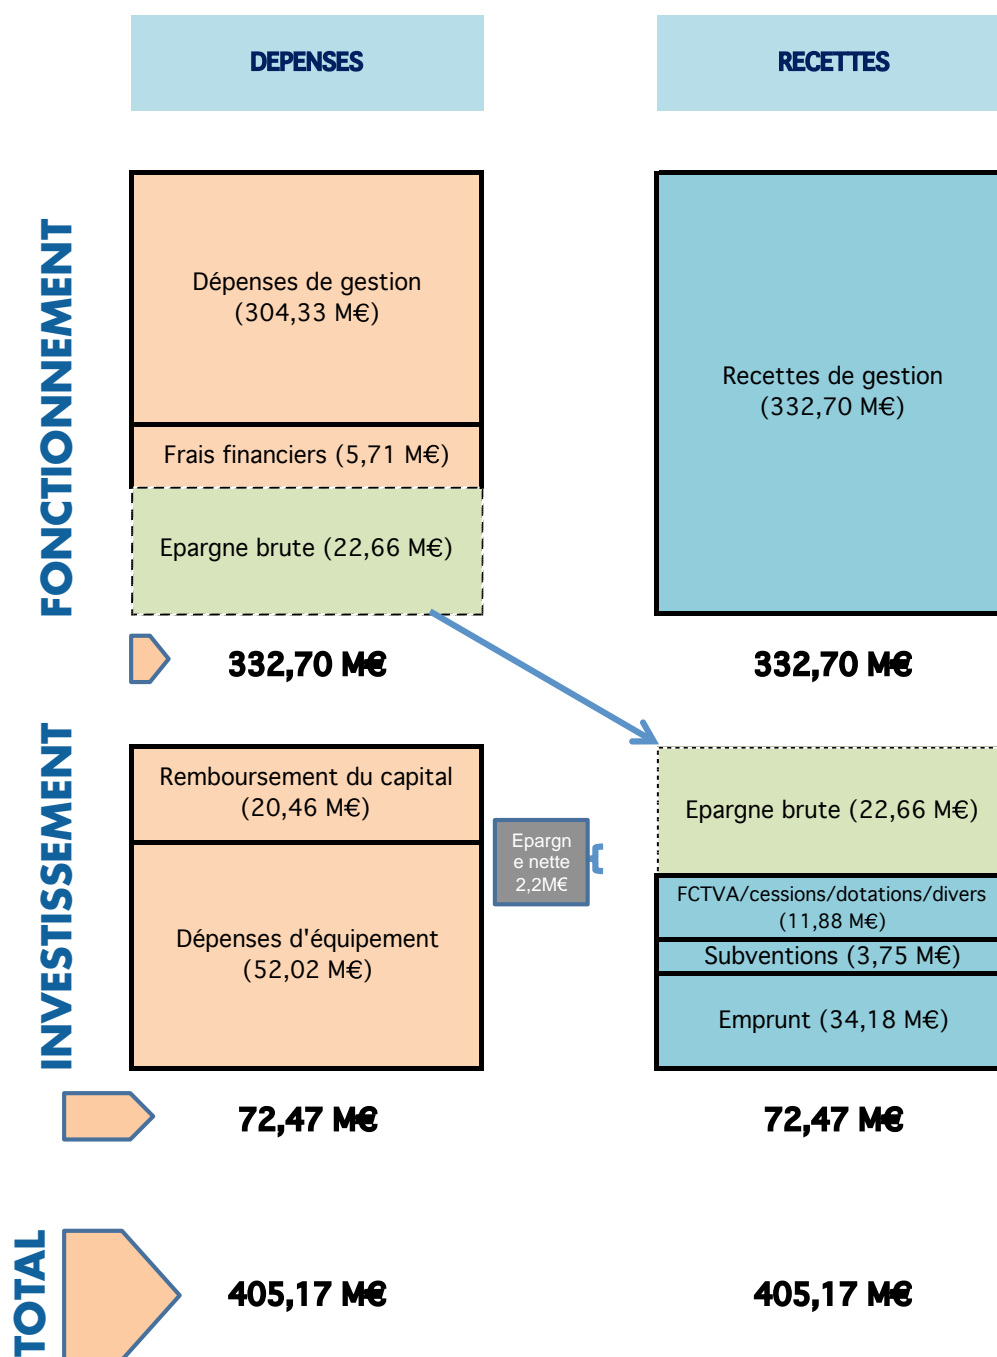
DEPENSES

RECETTES

FONCTIONNEMENT

Dépenses de gestion (304,33 M€)

Frais financiers (5,71 M€)

Epargne brute (22,66 M€)

Recettes de gestion (332,70 M€)

332,70 M€

332,70 M€

INVESTISSEMENT

Remboursement du capital (20,46 M€)

Dépenses d'équipement (52,02 M€)

Epargne nette 2,2M€

Epargne brute (22,66 M€)

FCTVA/cessions/dotations/divers (11,88 M€)

Subventions (3,75 M€)

Emprunt (34,18 M€)

72,47 M€

72,47 M€

TOTAL

405,17 M€

405,17 M€